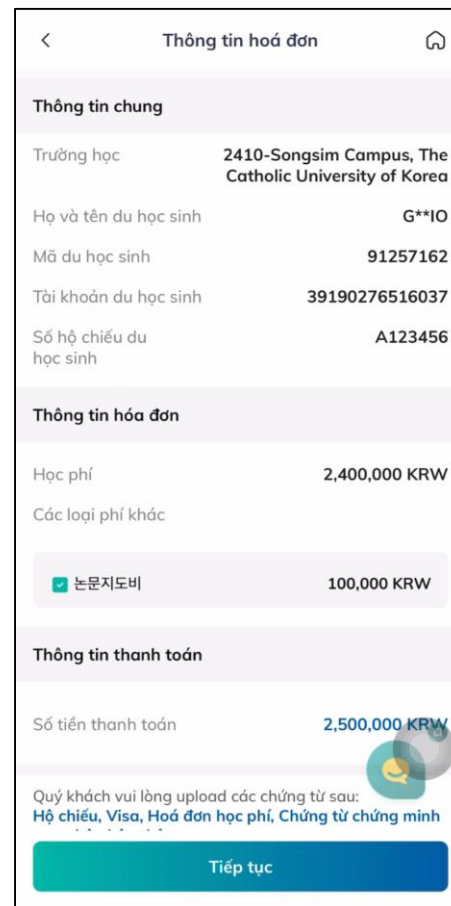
Thông tin hoá đơn

Thông tin chung

Trường học | 2410-Songsim Campus, The Catholic University of Korea

Họ và tên du học sinh | G**IO

Mã du học sinh | 91257162

Tài khoản du học sinh | 39190276516037

Số hộ chiếu du học sinh | A123456

Thông tin hóa đơn

Học phí | 2,400,000 KRW

Các loại phí khác

논문지도비 | 100,000 KRW

Thông tin thanh toán

Số tiền thanh toán | 2,500,000 KRW

Quý khách vui lòng upload các chứng từ sau: Hộ chiếu, Visa, Hoá đơn học phí, Chứng từ chứng minh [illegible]

Tiếp tục